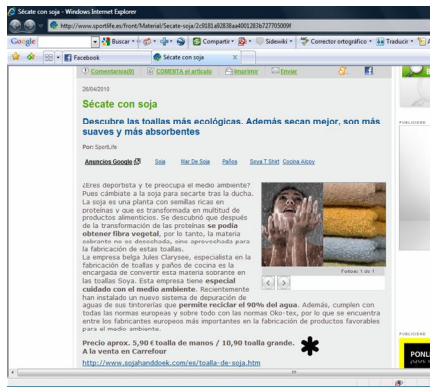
Sécate con soja - Windows Internet Explorer

http://www.sportlife.es/front/Material/Secate-soja/2c9181a92838aa4001283b727705009f

Google

Buscar

Compartir

Sidewiki

Corrector ortográfico

Traducir

Facebook

Sécate con soja

Comentarios(0)

COMENTA el artículo

Imprimir

Enviar

26/04/2010

Sécate con soja

Descubre las toallas más ecológicas. Además secan mejor, son más suaves y más absorbentes

Por: SportLife

Anuncios Google

Soja

Mar De Soja

Paños

Soya T Shirt

Cocina Alpoy

¿Eres deportista y te preocupa el medio ambiente? Pues cámbiate a la soja para secarte tras la ducha. La soja es una planta con semillas ricas en proteínas y que es transformada en multitud de productos alimenticios. Se descubrió que después de la transformación de las proteínas se podía obtener fibra vegetal, por lo tanto, la materia sobrante no es desechada, sino aprovechada para la fabricación de estas toallas.

La empresa belga Jules Clarysee, especialista en la fabricación de toallas y paños de cocina es la encargada de convertir esta materia sobrante en las toallas Soya. Esta empresa tiene especial cuidado con el medio ambiente. Recientemente han instalado un nuevo sistema de depuración de aguas de sus tintorerías que permite reciclar el 90% del agua. Además, cumplen con todas las normas europeas y sobre todo con las normas Oko-tex, por lo que se encuentra entre los fabricantes europeos más importantes en la fabricación de productos favorables para el medio ambiente.

Fotos: 1 de 1

Precio aprox. 5,90 € toalla de manos / 10,90 toalla grande.
A la venta en Carrefour

http://www.sojahanddoek.com/es/toalla-de-soja.htm

PUBLICIDAD

PUBLICIDAD

PONL